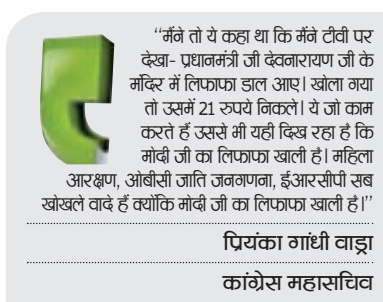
"मैंने तो ये कहा था कि मैंने टीवी पर देखा- प्रधानमंत्री जी देवनारायण जी के मंदिर में लिफाफा डाल आए। खोला गया तो उसमें 21 रुपये निकले। ये जो काम करते हैं उससे भी यही दिख रहा है कि मोदी जी का लिफाफा खाली है। महिला आरक्षण, ओबीसी जाति जनगणना, ईआरसीपी सब खोखले वादे हैं क्योंकि मोदी जी का लिफाफा खाली है।"

प्रियंका गांधी वाड्रा

कांग्रेस महासचिव